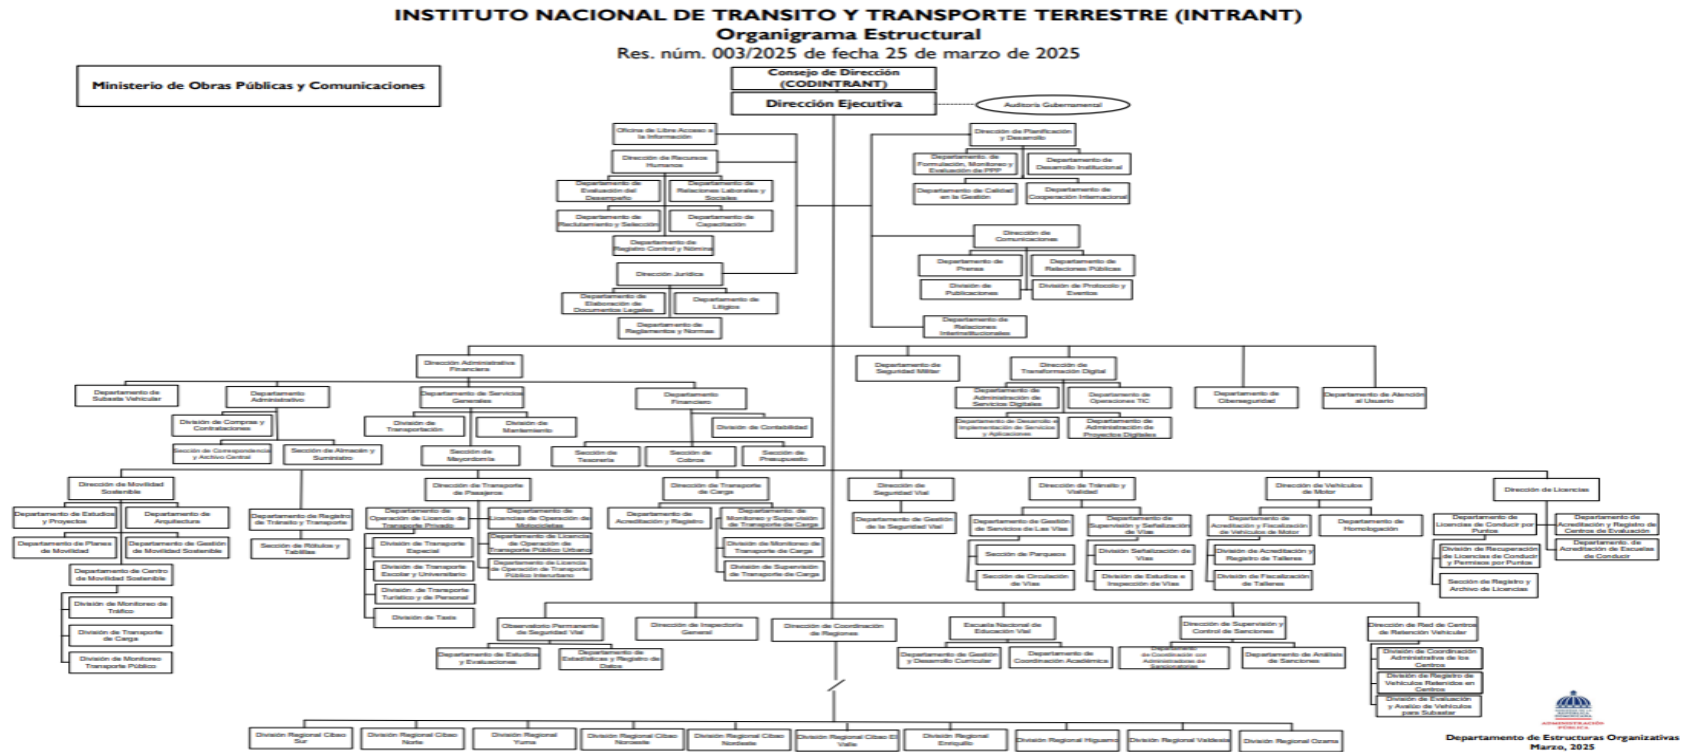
INSTITUTO NACIONAL DE TRANSITO Y TRANSPORTE TERRESTRE (INTRANT)
Organigrama Estructural
Res. núm. 003/2025 de fecha 25 de marzo de 2025

Ministerio de Obras Públicas y Comunicaciones

Consejo de Dirección (CODINTRANT)
Dirección Ejecutiva
Auditoría Gubernamental

Oficina de Libre Acceso a la Información
Dirección de Recursos Humanos
Departamento de Evaluación del Desempeño
Departamento de Relaciones Laborales y Sociales
Departamento de Reclutamiento y Selección
Departamento de Capacitación
Departamento de Registro Control y Nómina
Dirección Jurídica
Departamento de Elaboración de Documentos Legales
Departamento de Litigios
Departamento de Reglamentos y Normas

Dirección de Planificación y Desarrollo
Departamento de Formulación, Monitoreo y Evaluación de PPP
Departamento de Desarrollo Institucional
Departamento de Calidad en la Gestión
Departamento de Cooperación Internacional
Dirección de Comunicaciones
Departamento de Prensa
Departamento de Relaciones Públicas
División de Publicaciones
División de Protocolo y Eventos
Departamento de Relaciones Interinstitucionales

Dirección Administrativa Financiera
Departamento de Subasta Vehicular
Departamento Administrativo
División de Compras y Contrataciones
Sección de Correspondencia y Archivo Central
Sección de Almacén y Suministro
Departamento de Servicios Generales
División de Transportación
División de Mantenimiento
Sección de Mayordomía
Departamento Financiero
División de Contabilidad
Sección de Tesorería
Sección de Cobros
Sección de Presupuesto

Departamento de Seguridad Militar
Dirección de Transformación Digital
Departamento de Administración de Servicios Digitales
Departamento de Operaciones TIC
Departamento de Desarrollo e Implementación de Servicios y Aplicaciones
Departamento de Administración de Proyectos Digitales
Departamento de Ciberseguridad
Departamento de Atención al Usuario

Dirección de Movilidad Sostenible
Departamento de Estudios y Proyectos
Departamento de Arquitectura
Departamento de Planes de Movilidad
Departamento de Gestión de Movilidad Sostenible
Departamento de Centro de Movilidad Sostenible
División de Monitoreo de Tráfico
División de Transporte de Carga
División de Monitoreo Transporte Público
Departamento de Registro de Tránsito y Transporte
Sección de Rótulos y Tablillas

Dirección de Transporte de Pasajeros
Departamento de Operación de Licencia de Transporte Privado
División de Transporte Especial
División de Transporte Escolar y Universitario
División de Transporte Turístico y de Personal
División de Taxis
Departamento de Licencias de Operación de Motocicletas
Departamento de Licencia de Operación de Transporte Público Urbano
Departamento de Licencia de Operación de Transporte Público Interurbano

Dirección de Transporte de Carga
Departamento de Acreditación y Registro
Departamento de Monitoreo y Supervisión de Transporte de Carga
División de Monitoreo de Transporte de Carga
División de Supervisión de Transporte de Carga

Dirección de Seguridad Vial
Departamento de Gestión de la Seguridad Vial
Dirección de Tránsito y Vialidad
Departamento de Gestión de Servicios de Las Vías
Sección de Parqueos
Sección de Circulación de Vías
Departamento de Supervisión y Señalización de Vías
División Señalización de Vías
División de Estudios e Inspección de Vías

Dirección de Vehículos de Motor
Departamento de Acreditación y Fiscalización de Vehículos de Motor
División de Acreditación y Registro de Talleres
División de Fiscalización de Talleres
Departamento de Homologación

Dirección de Licencias
Departamento de Licencias de Conducir por Puntos
División de Recuperación de Licencias de Conducir y Permisos por Puntos
Sección de Registro y Archivo de Licencias
Departamento de Acreditación y Registro de Centros de Evaluación
Departamento de Acreditación de Escuelas de Conducir

Observatorio Permanente de Seguridad Vial
Departamento de Estudios y Evaluaciones
Departamento de Estadísticas y Registro de Datos
Dirección de Inspectoría General
Dirección de Coordinación de Regiones
Escuela Nacional de Educación Vial
Departamento de Gestión y Desarrollo Curricular
Departamento de Coordinación Académica
Dirección de Supervisión y Control de Sanciones
Departamento de Coordinación con Administradores de Sanciones
Departamento de Análisis de Sanciones
Dirección de Red de Centros de Retención Vehicular
División de Coordinación Administrativa de los Centros
División de Registro de Vehículos Retenidos en Centros
División de Evaluación y Avalúo de Vehículos para Subastar

División Regional Cibao Sur
División Regional Cibao Norte
División Regional Yuma
División Regional Cibao Noroeste
División Regional Cibao Nordeste
División Regional Cibao El Valle
División Regional Enriquillo
División Regional Higuamo
División Regional Valdesia
División Regional Ozama

Departamento de Estructuras Organizativas
Marzo, 2025